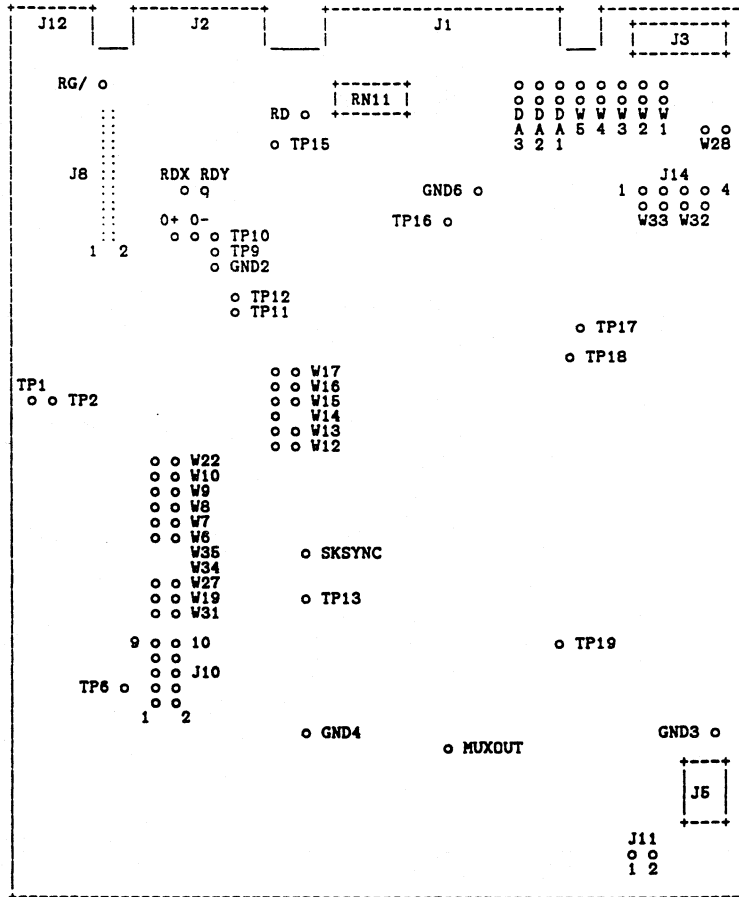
J12 J2 J1 J3

RG/

RN11

RD

TP15

DA3 DA2 DA1 W5 W4 W3 W2 W1

W28

J8

RDX RDY

GND6

J14

1 4

W33 W32

0+ 0-

TP10

TP9

GND2

TP16

1 2

TP12

TP11

TP17

TP18

TP1

TP2

W17

W16

W15

W14

W13

W12

W22

W10

W9

W8

W7

W6

W35

W34

W27

W19

W31

SKSYNC

TP13

9 10

J10

TP6

1 2

TP19

GND4

MUXOUT

GND3

J5

J11

1 2